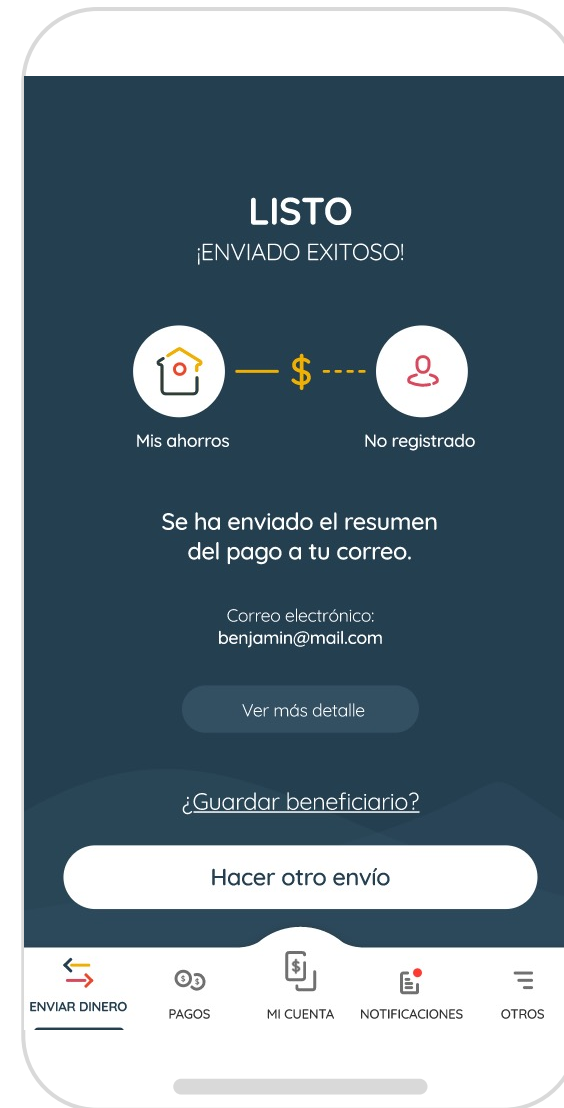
LISTO
¡ENVIADO EXITOSO!

$

Mis ahorros

No registrado

Se ha enviado el resumen del pago a tu correo.

Correo electrónico:
benjamin@mail.com

Ver más detalle

¿Guardar beneficiario?

Hacer otro envío

ENVIAR DINERO

PAGOS

MI CUENTA

NOTIFICACIONES

OTROS